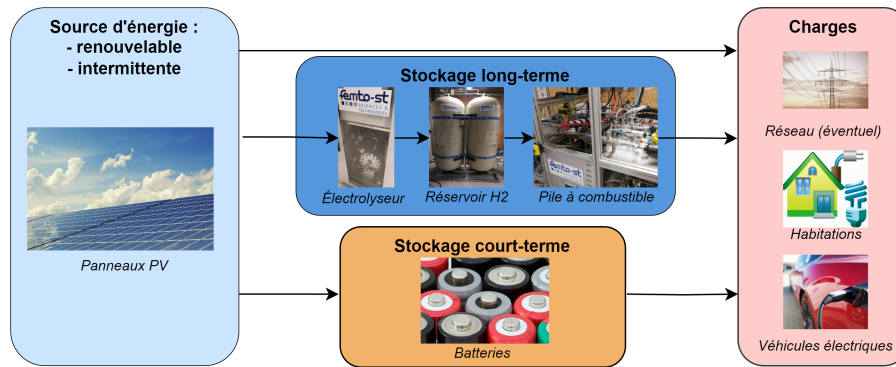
Source d'énergie :
- renouvelable
- intermittente

Panneaux PV

Stockage long-terme

femto-st SCIENCES & TECHNOLOGIES

Électrolyseur

Réservoir H2

femto-st

Pile à combustible

Stockage court-terme

Batteries

Charges

Réseau (éventuel)

Habitations

Véhicules électriques